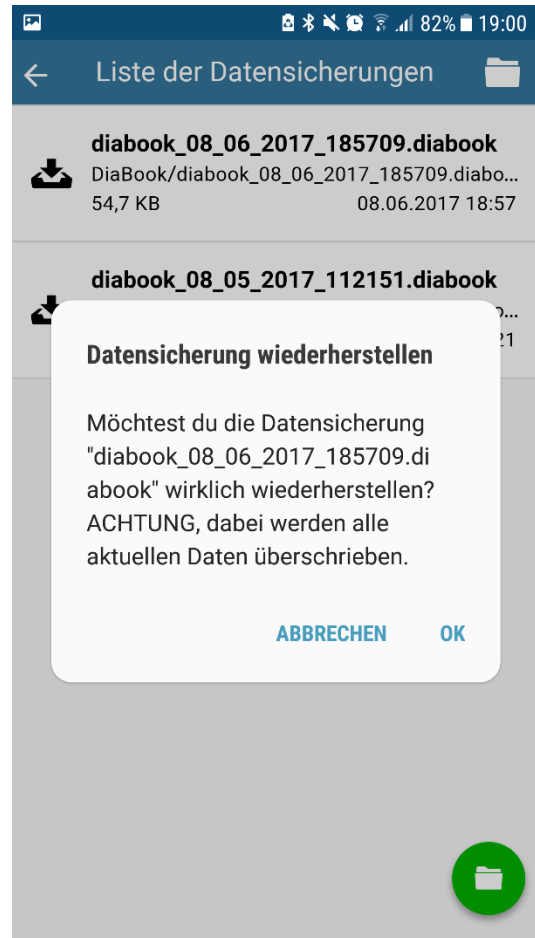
82% 19:00

Liste der Datensicherungen

diabook_08_06_2017_185709.diabook
DiaBook/diabook_08_06_2017_185709.diabo...
54,7 KB 08.06.2017 18:57

diabook_08_05_2017_112151.diabook
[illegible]o...
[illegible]21

Datensicherung wiederherstellen

Möchtest du die Datensicherung "diabook_08_06_2017_185709.diabook" wirklich wiederherstellen? ACHTUNG, dabei werden alle aktuellen Daten überschrieben.

ABBRECHEN OK